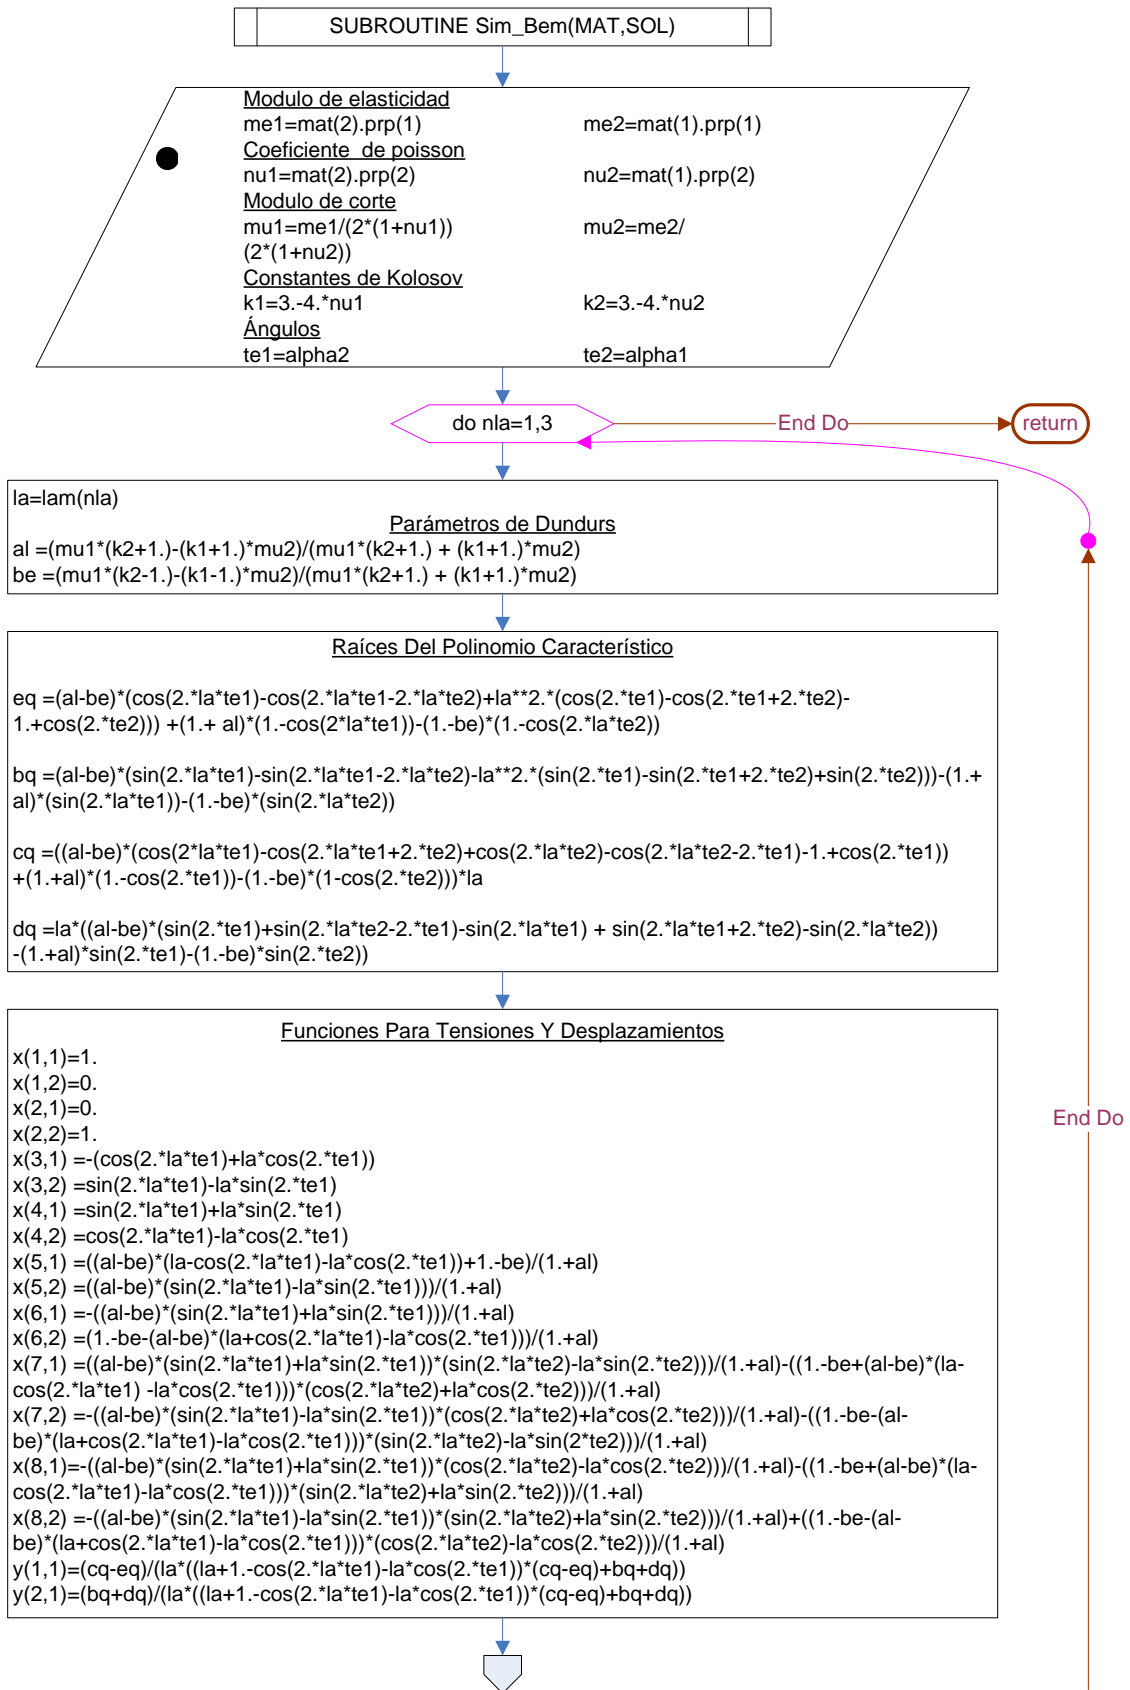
SUBROUTINE Sim_Bem(MAT,SOL)

Modulo de elasticidad
me1=mat(2).prp(1)
me2=mat(1).prp(1)
Coeficiente  de poisson
nu1=mat(2).prp(2)
nu2=mat(1).prp(2)
Modulo de corte
mu1=me1/(2*(1+nu1))
mu2=me2/(2*(1+nu2))
Constantes de Kolosov
k1=3.-4.*nu1
k2=3.-4.*nu2
Ángulos
te1=alpha2
te2=alpha1

do nla=1,3

End Do

return

la=lam(nla)
Parámetros de Dundurs
al =(mu1*(k2+1.)-(k1+1.)*mu2)/(mu1*(k2+1.) + (k1+1.)*mu2)
be =(mu1*(k2-1.)-(k1-1.)*mu2)/(mu1*(k2+1.) + (k1+1.)*mu2)

Raíces Del Polinomio Característico

eq =(al-be)*(cos(2.*la*te1)-cos(2.*la*te1-2.*la*te2)+la**2.*(cos(2.*te1)-cos(2.*te1+2.*te2)-1.+cos(2.*te2))) +(1.+ al)*(1.-cos(2*la*te1))-(1.-be)*(1.-cos(2.*la*te2))

bq =(al-be)*(sin(2.*la*te1)-sin(2.*la*te1-2.*la*te2)-la**2.*(sin(2.*te1)-sin(2.*te1+2.*te2)+sin(2.*te2)))-(1.+al)*(sin(2.*la*te1))-(1.-be)*(sin(2.*la*te2))

cq =((al-be)*(cos(2*la*te1)-cos(2.*la*te1+2.*te2)+cos(2.*la*te2)-cos(2.*la*te2-2.*te1)-1.+cos(2.*te1))+(1.+al)*(1.-cos(2.*te1))-(1.-be)*(1-cos(2.*te2)))*la

dq =la*((al-be)*(sin(2.*te1)+sin(2.*la*te2-2.*te1)-sin(2.*la*te1) + sin(2.*la*te1+2.*te2)-sin(2.*la*te2))-(1.+al)*sin(2.*te1)-(1.-be)*sin(2.*te2))

Funciones Para Tensiones Y Desplazamientos
x(1,1)=1.
x(1,2)=0.
x(2,1)=0.
x(2,2)=1.
x(3,1) =-(cos(2.*la*te1)+la*cos(2.*te1))
x(3,2) =sin(2.*la*te1)-la*sin(2.*te1)
x(4,1) =sin(2.*la*te1)+la*sin(2.*te1)
x(4,2) =cos(2.*la*te1)-la*cos(2.*te1)
x(5,1) =((al-be)*(la-cos(2.*la*te1)-la*cos(2.*te1))+1.-be)/(1.+al)
x(5,2) =((al-be)*(sin(2.*la*te1)-la*sin(2.*te1)))/(1.+al)
x(6,1) =-((al-be)*(sin(2.*la*te1)+la*sin(2.*te1)))/(1.+al)
x(6,2) =(1.-be-(al-be)*(la+cos(2.*la*te1)-la*cos(2.*te1)))/(1.+al)
x(7,1) =((al-be)*(sin(2.*la*te1)+la*sin(2.*te1))*(sin(2.*la*te2)-la*sin(2.*te2)))/(1.+al)-((1.-be+(al-be)*(la-cos(2.*la*te1) -la*cos(2.*te1)))*(cos(2.*la*te2)+la*cos(2.*te2)))/(1.+al)
x(7,2) =-((al-be)*(sin(2.*la*te1)-la*sin(2.*te1))*(cos(2.*la*te2)+la*cos(2.*te2)))/(1.+al)-((1.-be-(al-be)*(la+cos(2.*la*te1)-la*cos(2.*te1)))*(sin(2.*la*te2)-la*sin(2*te2)))/(1.+al)
x(8,1)=-((al-be)*(sin(2.*la*te1)+la*sin(2.*te1))*(cos(2.*la*te2)-la*cos(2.*te2)))/(1.+al)-((1.-be+(al-be)*(la-cos(2.*la*te1)-la*cos(2.*te1)))*(sin(2.*la*te2)+la*sin(2.*te2)))/(1.+al)
x(8,2) =-((al-be)*(sin(2.*la*te1)-la*sin(2.*te1))*(sin(2.*la*te2)+la*sin(2.*te2)))/(1.+al)+((1.-be-(al-be)*(la+cos(2.*la*te1)-la*cos(2.*te1)))*(cos(2.*la*te2)-la*cos(2.*te2)))/(1.+al)
y(1,1)=(cq-eq)/(la*((la+1.-cos(2.*la*te1)-la*cos(2.*te1))*(cq-eq)+bq+dq))
y(2,1)=(bq+dq)/(la*((la+1.-cos(2.*la*te1)-la*cos(2.*te1))*(cq-eq)+bq+dq))

End Do